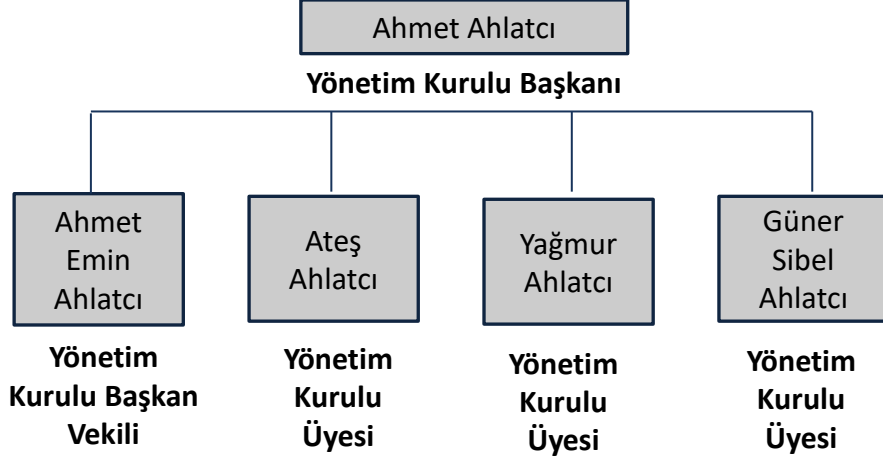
Ahmet Ahlatcı

**Yönetim Kurulu Başkanı**

Ahmet Emin Ahlatcı

**Yönetim Kurulu Başkan Vekili**

Ateş Ahlatcı

**Yönetim Kurulu Üyesi**

Yağmur Ahlatcı

**Yönetim Kurulu Üyesi**

Güner Sibel Ahlatcı

**Yönetim Kurulu Üyesi**